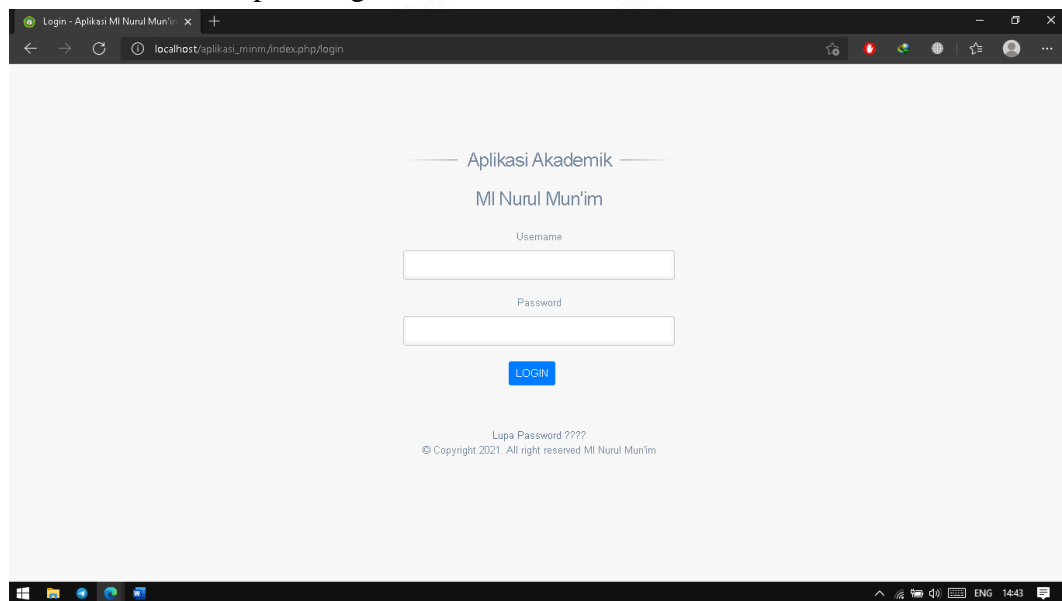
Login - Aplikasi MI Nurul Mun'im

localhost/aplikasi_minm/index.php/login

Aplikasi Akademik

MI Nurul Mun'im

Username

Password

LOGIN

Lupa Password ????

© Copyright 2021. All right reserved MI Nurul Mun'im

ENG 14:43